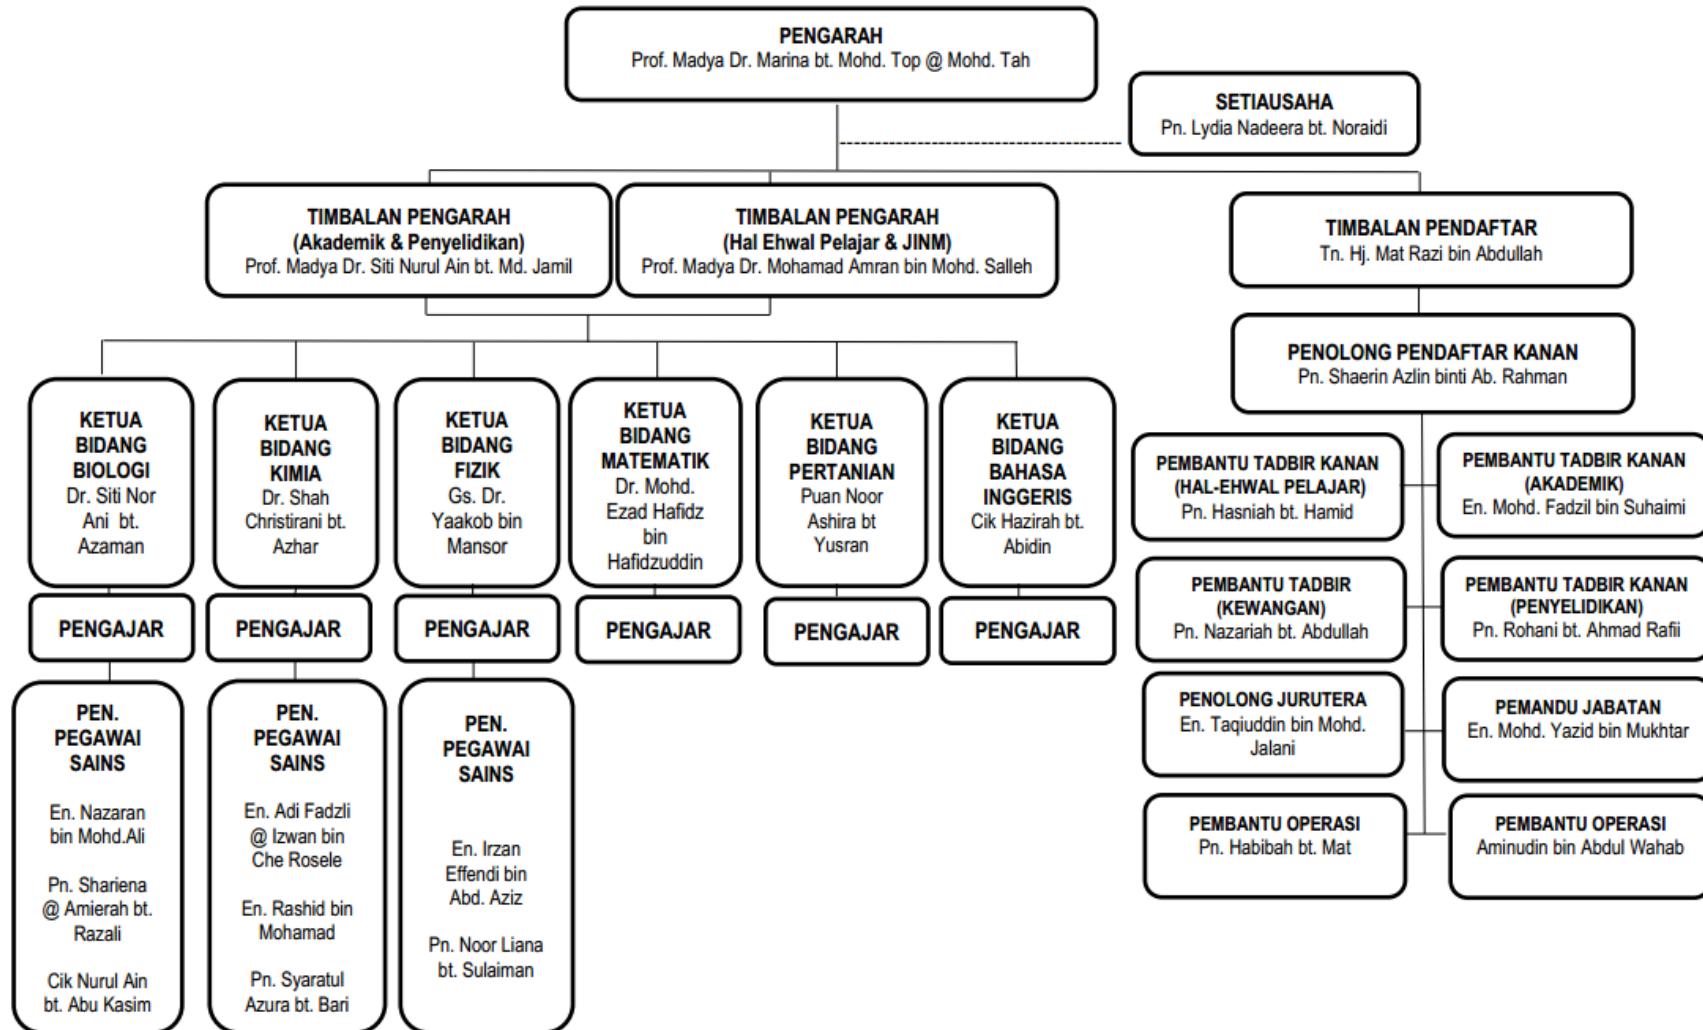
PENGARAH
Prof. Madya Dr. Marina bt. Mohd. Top @ Mohd. Tah

SETIAUSAHA
Pn. Lydia Nadeera bt. Noraidi

TIMBALAN PENGARAH
(Akademik & Penyelidikan)
Prof. Madya Dr. Siti Nurul Ain bt. Md. Jamil

TIMBALAN PENGARAH
(Hal Ehwal Pelajar & JINM)
Prof. Madya Dr. Mohamad Amran bin Mohd. Salleh

TIMBALAN PENDAFTAR
Tn. Hj. Mat Razi bin Abdullah

PENOLONG PENDAFTAR KANAN
Pn. Shaerin Azlin binti Ab. Rahman

KETUA BIDANG BIOLOGI
Dr. Siti Nor Ani bt. Azaman

PENGAJAR

PEN. PEGAWAI SAINS
En. Nazaran bin Mohd.Ali
Pn. Shariena @ Amierah bt. Razali
Cik Nurul Ain bt. Abu Kasim

KETUA BIDANG KIMIA
Dr. Shah Christirani bt. Azhar

PENGAJAR

PEN. PEGAWAI SAINS
En. Adi Fadzli @ Izwan bin Che Rosele
En. Rashid bin Mohamad
Pn. Syaratul Azura bt. Bari

KETUA BIDANG FIZIK
Gs. Dr. Yaakob bin Mansor

PENGAJAR

PEN. PEGAWAI SAINS
En. Irzan Effendi bin Abd. Aziz
Pn. Noor Liana bt. Sulaiman

KETUA BIDANG MATEMATIK
Dr. Mohd. Ezad Hafidz bin Hafidzuddin

PENGAJAR

KETUA BIDANG PERTANIAN
Puan Noor Ashira bt Yusran

PENGAJAR

KETUA BIDANG BAHASA INGGERIS
Cik Hazirah bt. Abidin

PENGAJAR

PEMBANTU TADBIR KANAN
(HAL-EHWAL PELAJAR)
Pn. Hasniah bt. Hamid

PEMBANTU TADBIR KANAN
(AKADEMIK)
En. Mohd. Fadzil bin Suhaimi

PEMBANTU TADBIR
(KEWANGAN)
Pn. Nazariah bt. Abdullah

PEMBANTU TADBIR KANAN
(PENYELIDIKAN)
Pn. Rohani bt. Ahmad Rafii

PENOLONG JURUTERA
En. Taqiuddin bin Mohd. Jalani

PEMANDU JABATAN
En. Mohd. Yazid bin Mukhtar

PEMBANTU OPERASI
Pn. Habibah bt. Mat

PEMBANTU OPERASI
Aminudin bin Abdul Wahab